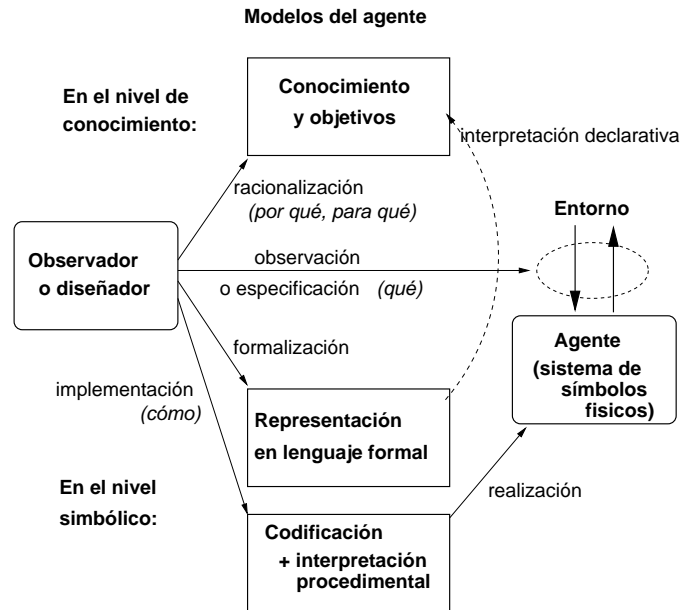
Modelos del agente

En el nivel de conocimiento:

Conocimiento y objetivos

interpretación declarativa

racionalización
(por qué, para qué)

Entorno

Observador o diseñador

observación
o especificación (qué)

formalización

Agente
(sistema de símbolos fisicos)

implementación
(cómo)

Representación en lenguaje formal

En el nivel simbólico:

realización

Codificación
+ interpretación procedimental